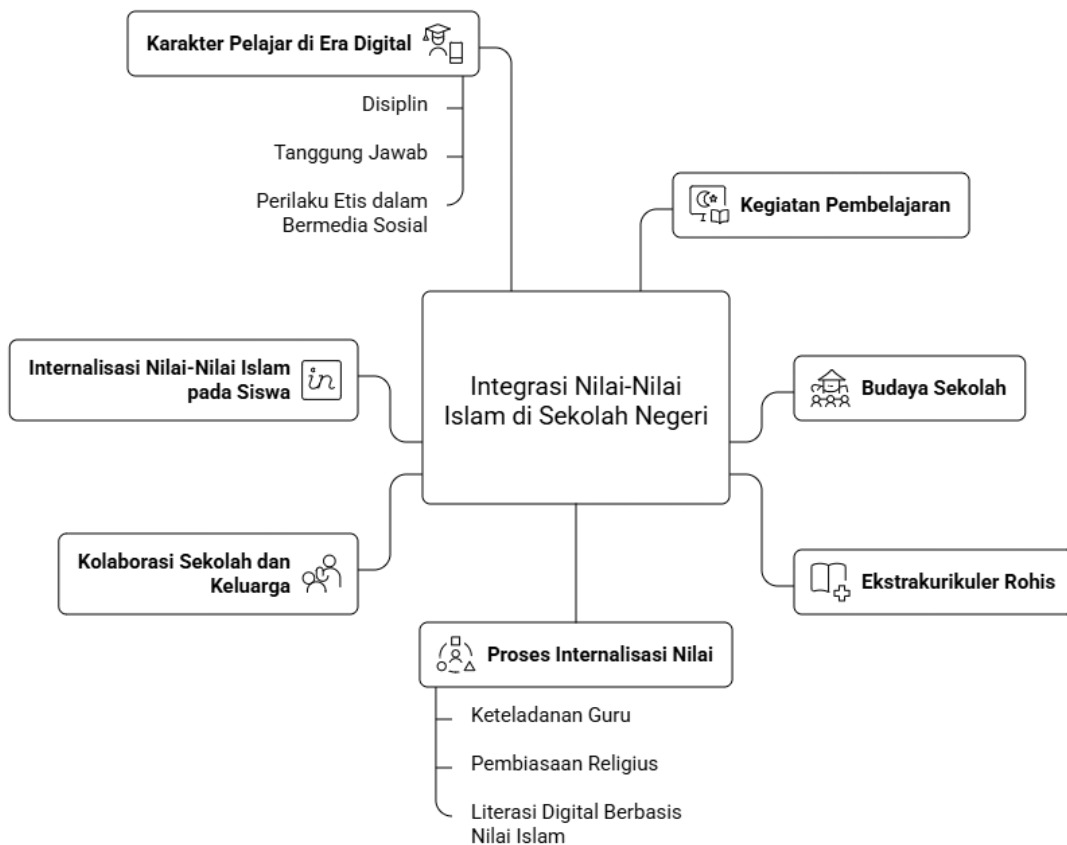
Karakter Pelajar di Era Digital

Disiplin

Tanggung Jawab

Perilaku Etis dalam Bermedia Sosial

Kegiatan Pembelajaran

Internalisasi Nilai-Nilai Islam pada Siswa

Integrasi Nilai-Nilai Islam di Sekolah Negeri

Budaya Sekolah

Kolaborasi Sekolah dan Keluarga

Ekstrakurikuler Rohis

Proses Internalisasi Nilai

Keteladanan Guru

Pembiasaan Religius

Literasi Digital Berbasis Nilai Islam